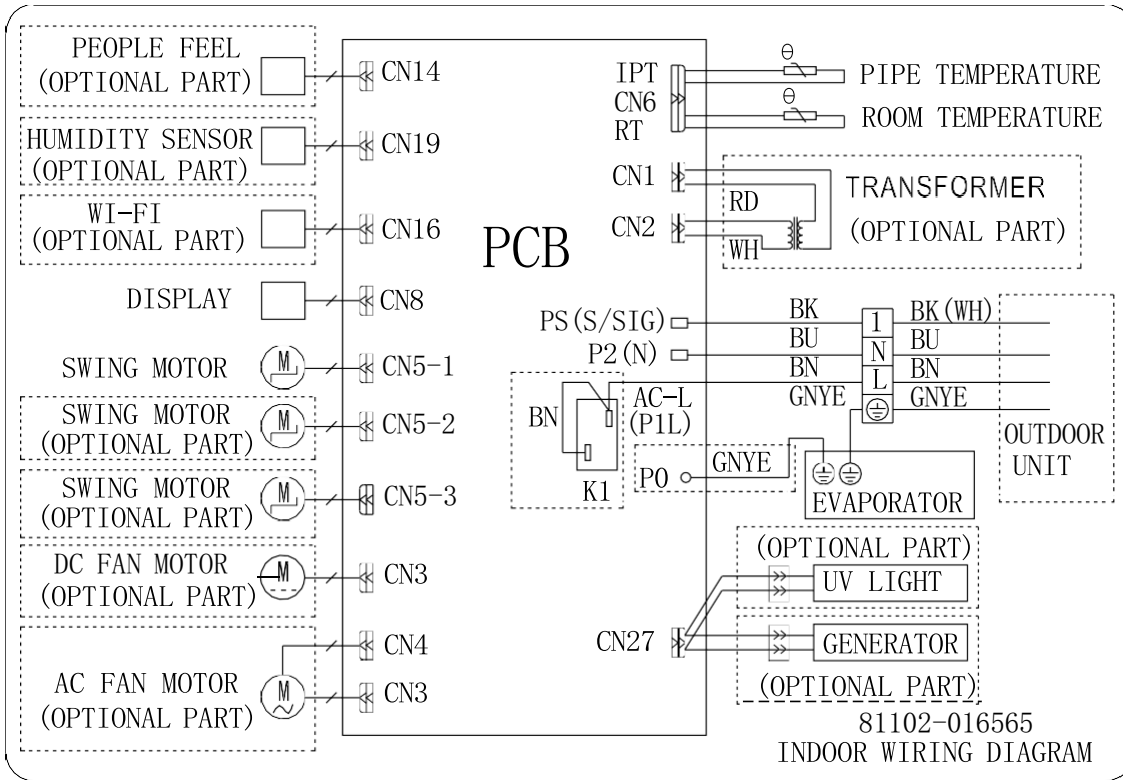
PEOPLE FEEL
(OPTIONAL PART)
CN14

HUMIDITY SENSOR
(OPTIONAL PART)
CN19

WI-FI
(OPTIONAL PART)
CN16

DISPLAY
CN8

SWING MOTOR
M
CN5-1

SWING MOTOR
(OPTIONAL PART)
M
CN5-2

SWING MOTOR
(OPTIONAL PART)
M
CN5-3

DC FAN MOTOR
(OPTIONAL PART)
M
CN3

AC FAN MOTOR
(OPTIONAL PART)
M
CN4
CN3

PCB

IPT
CN6
RT
θ
PIPE TEMPERATURE
θ
ROOM TEMPERATURE

CN1
CN2
RD
WH
TRANSFORMER
(OPTIONAL PART)

PS(S/SIG)
P2(N)
BK
BU
BN
GNYE
1
N
L
BK(WH)
BU
BN
GNYE
OUTDOOR
UNIT

BN
AC-L
(P1L)
K1
P0
GNYE
EVAPORATOR

(OPTIONAL PART)
UV LIGHT
CN27
GENERATOR
(OPTIONAL PART)

81102-016565
INDOOR WIRING DIAGRAM